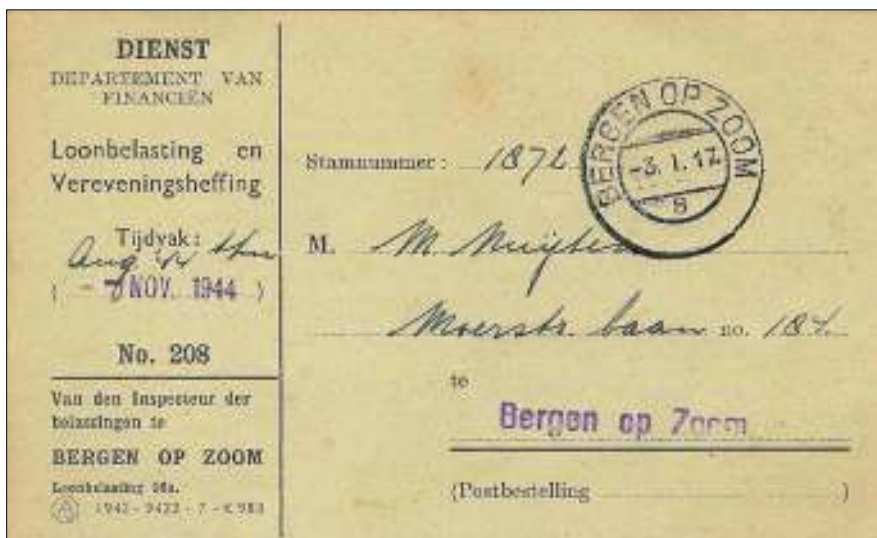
DIENST
DEPARTEMENT VAN FINANCIËN

Loonbelasting en Vereveningsheffing

Tijdvak: Aug '44 t/m
( - 7 NOV. 1944 )

No. 208

Van den Inspecteur der belastingen te

BERGEN OP ZOOM

Loonbelasting 96a.
1942 - 9423 - 7 - K 983

Stamnummer: 1872

BERGEN OP ZOOM
-3. 1. 17
8

M. M. Muijters

Moerstr. baan no. 184

te

Bergen op Zoom

(Postbestelling )